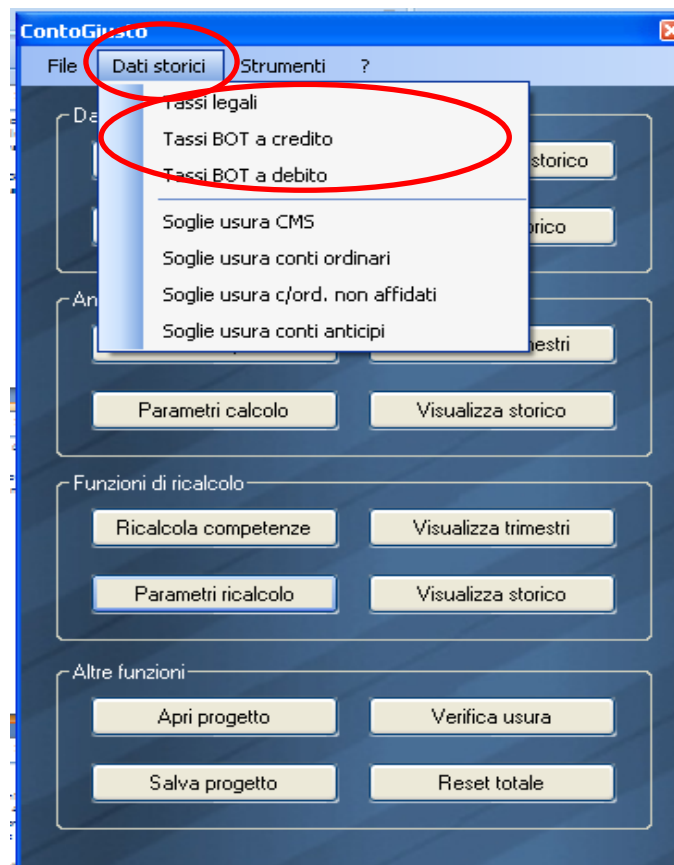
ContoGiusto

File Dati storici Strumenti ?

Tassi legali
Tassi BOT a credito
Tassi BOT a debito
Soglie usura CMS
Soglie usura conti ordinari
Soglie usura c/ord. non affidati
Soglie usura conti anticipi

Da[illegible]
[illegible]storico
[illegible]orico

An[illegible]
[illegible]mestri
Parametri calcolo
Visualizza storico

Funzioni di ricalcolo
Ricalcola competenze
Visualizza trimestri
Parametri ricalcolo
Visualizza storico

Altre funzioni
Apri progetto
Verifica usura
Salva progetto
Reset totale